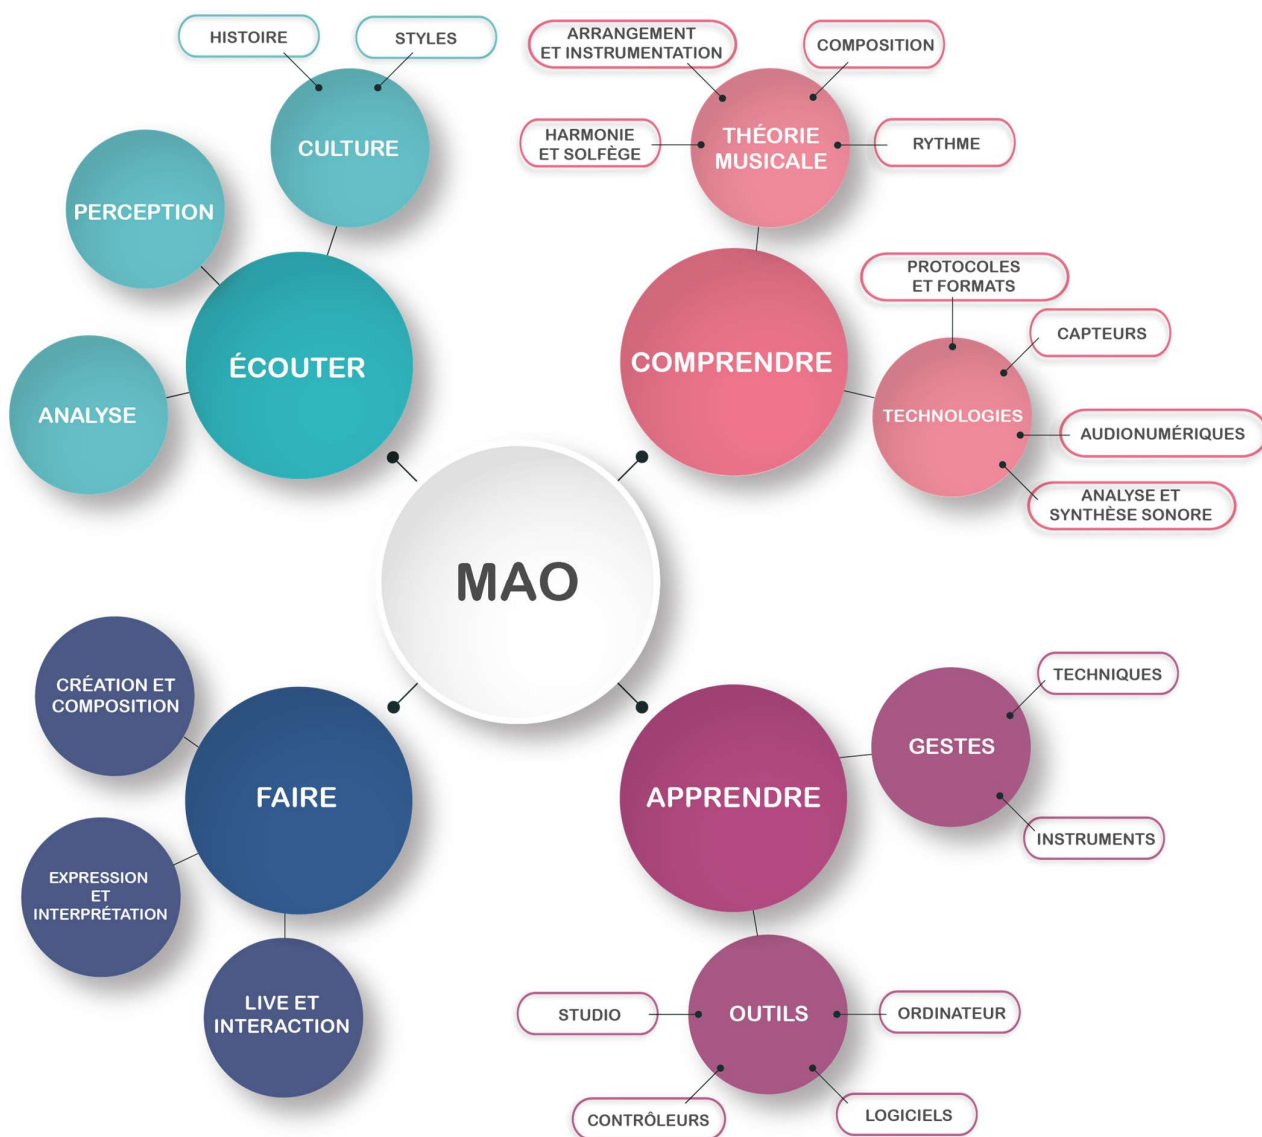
HISTOIRE
STYLES
CULTURE
PERCEPTION
ÉCOUTER
ANALYSE

ARRANGEMENT ET INSTRUMENTATION
COMPOSITION
HARMONIE ET SOLFÈGE
THÉORIE MUSICALE
RYTHME
COMPRENDRE
PROTOCOLES ET FORMATS
CAPTEURS
TECHNOLOGIES
AUDIONUMÉRIQUES
ANALYSE ET SYNTHÈSE SONORE

MAO

CRÉATION ET COMPOSITION
FAIRE
EXPRESSION ET INTERPRÉTATION
LIVE ET INTERACTION

TECHNIQUES
GESTES
APPRENDRE
INSTRUMENTS
STUDIO
OUTILS
ORDINATEUR
CONTRÔLEURS
LOGICIELS